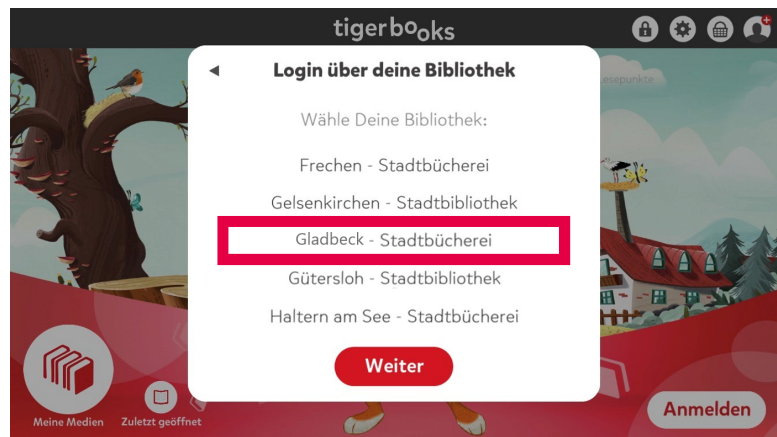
tigerbooks

esepunkte

◄ Login über deine Bibliothek

Wähle Deine Bibliothek:

Frechen - Stadtbücherei

Gelsenkirchen - Stadtbibliothek

Gladbeck - Stadtbücherei

Gütersloh - Stadtbibliothek

Haltern am See - Stadtbücherei

Weiter

Meine Medien

Zuletzt geöffnet

Anmelden